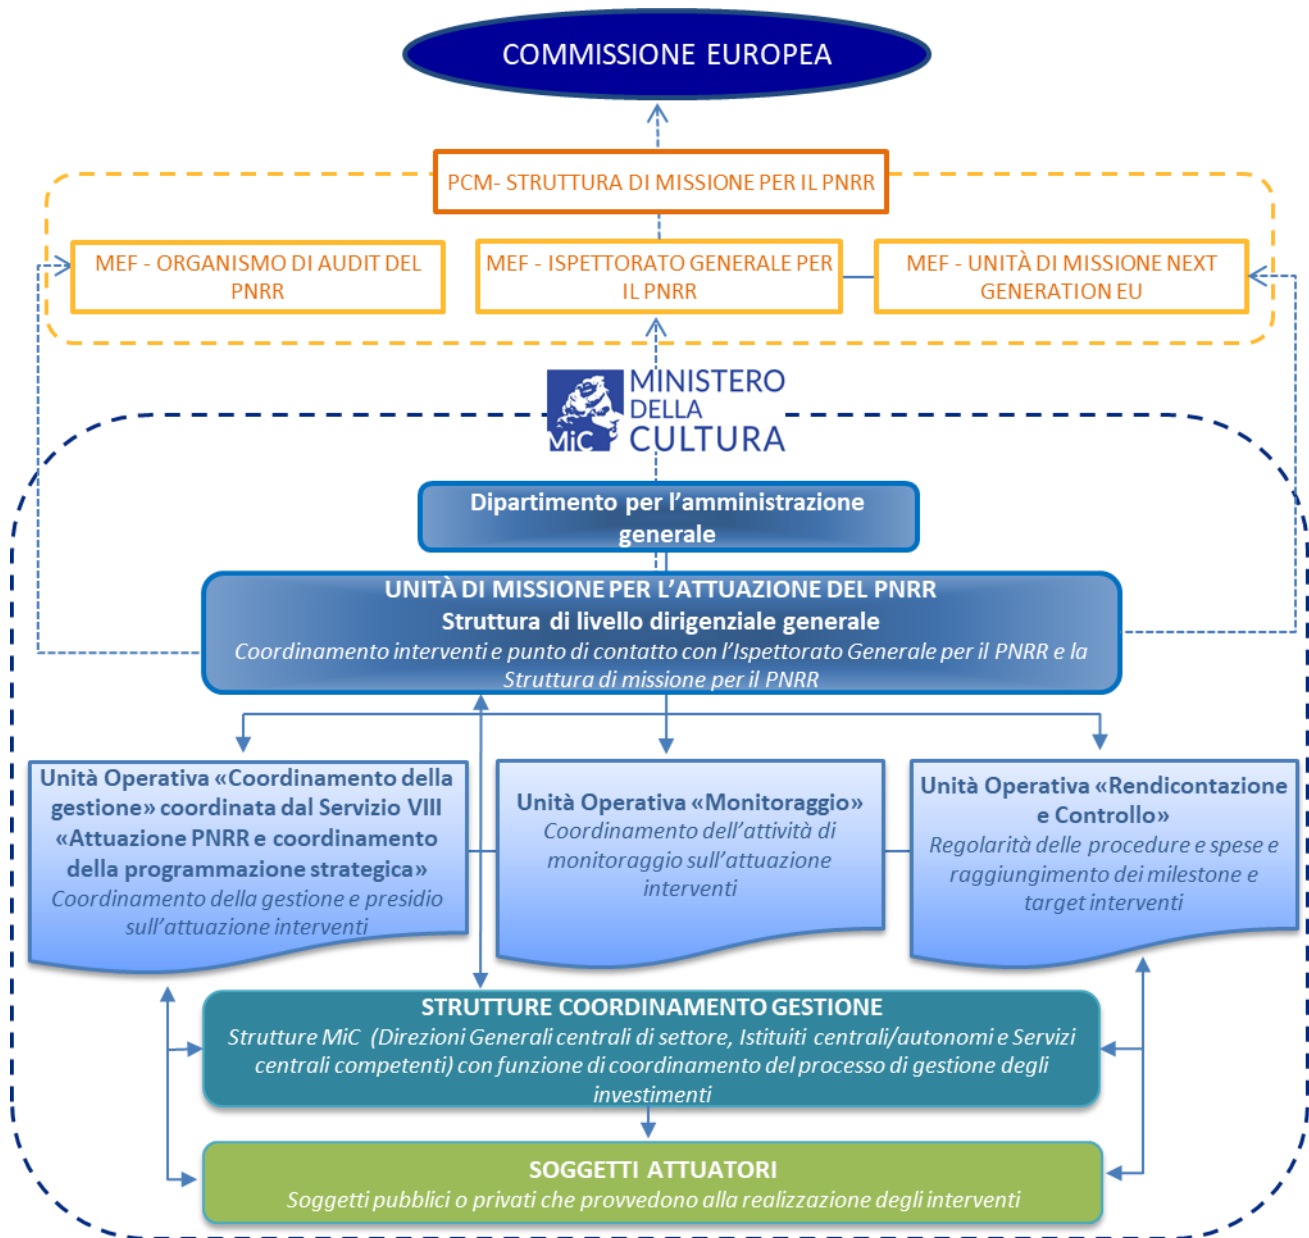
COMMISSIONE EUROPEA

PCM- STRUTTURA DI MISSIONE PER IL PNRR

MEF - ORGANISMO DI AUDIT DEL PNRR

MEF - ISPETTORATO GENERALE PER IL PNRR

MEF - UNITÀ DI MISSIONE NEXT GENERATION EU

MiC MINISTERO DELLA CULTURA

Dipartimento per l'amministrazione generale

UNITÀ DI MISSIONE PER L'ATTUAZIONE DEL PNRR
Struttura di livello dirigenziale generale
Coordinamento interventi e punto di contatto con l'Ispettorato Generale per il PNRR e la Struttura di missione per il PNRR

Unità Operativa «Coordinamento della gestione» coordinata dal Servizio VIII «Attuazione PNRR e coordinamento della programmazione strategica»
Coordinamento della gestione e presidio sull'attuazione interventi

Unità Operativa «Monitoraggio»
Coordinamento dell'attività di monitoraggio sull'attuazione interventi

Unità Operativa «Rendicontazione e Controllo»
Regolarità delle procedure e spese e raggiungimento dei milestone e target interventi

STRUTTURE COORDINAMENTO GESTIONE
Strutture MiC (Direzioni Generali centrali di settore, Istituti centrali/autonomi e Servizi centrali competenti) con funzione di coordinamento del processo di gestione degli investimenti

SOGGETTI ATTUATORI
Soggetti pubblici o privati che provvedono alla realizzazione degli interventi